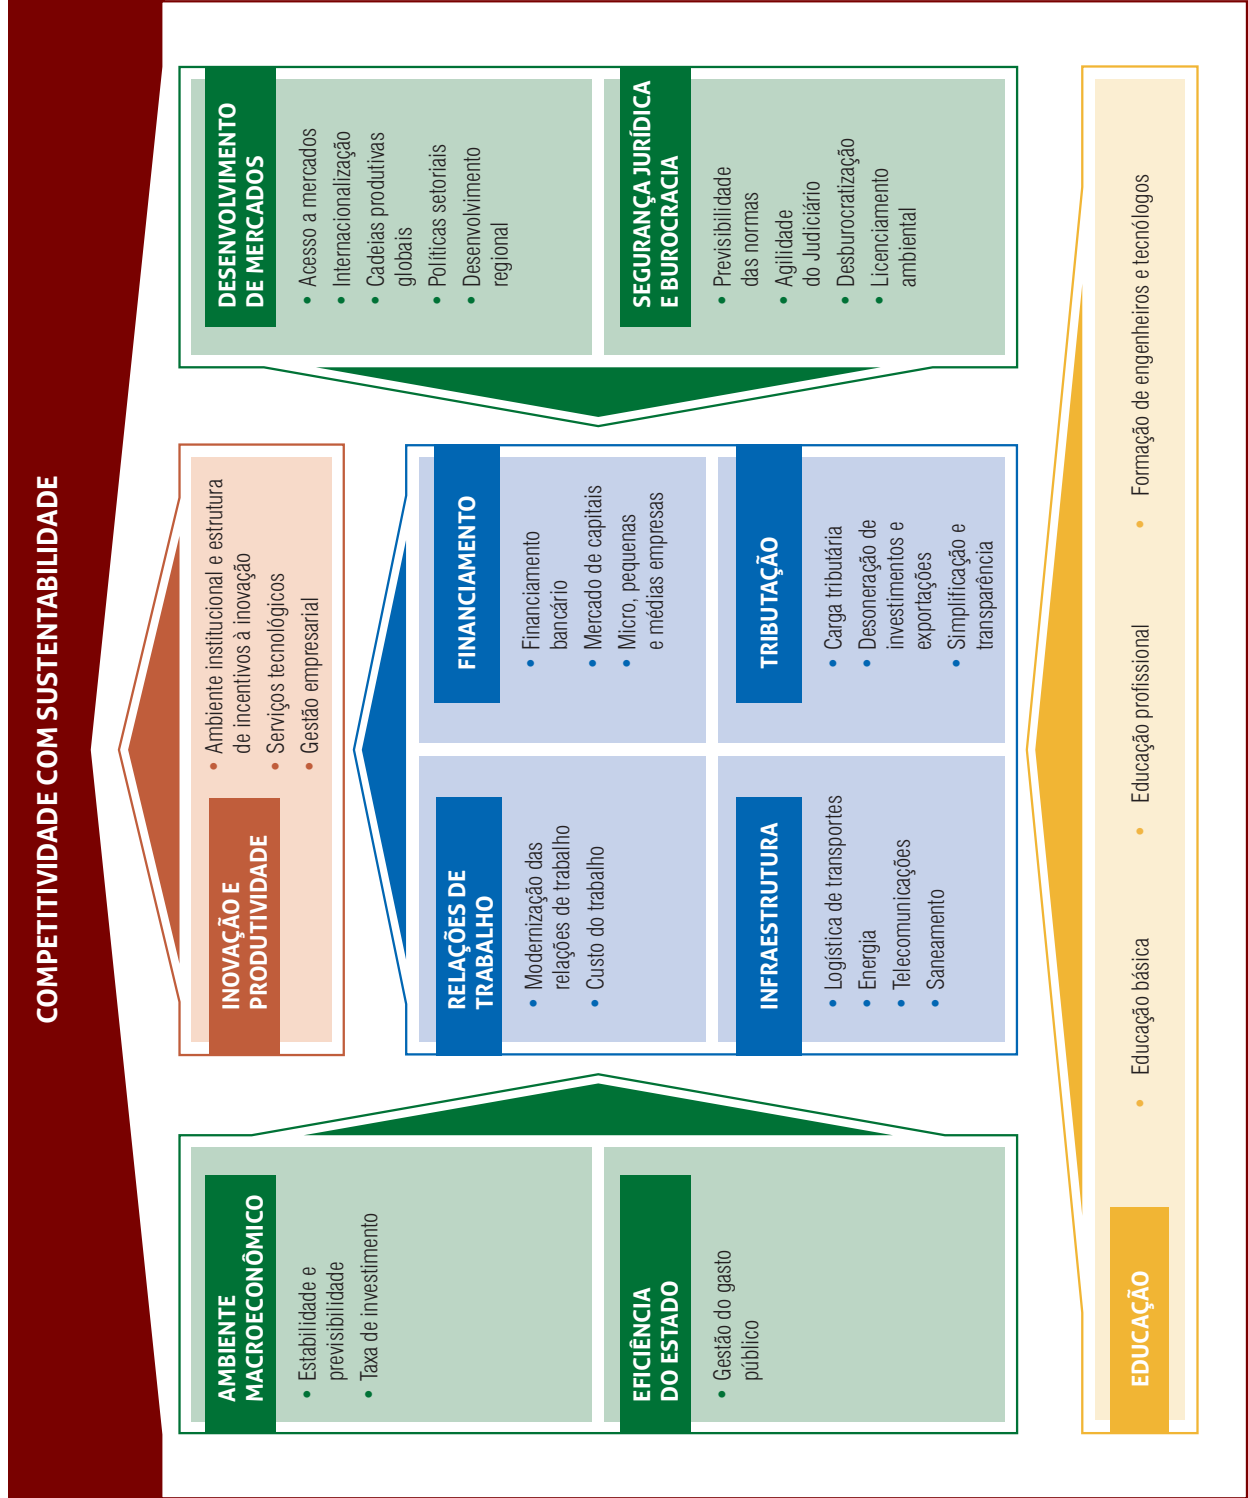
COMPETITIVIDADE COM SUSTENTABILIDADE

AMBIENTE MACROECONÔMICO
- Estabilidade e previsibilidade
- Taxa de investimento

EFICIÊNCIA DO ESTADO
- Gestão do gasto público

INOVAÇÃO E PRODUTIVIDADE
- Ambiente institucional e estrutura de incentivos à inovação
- Serviços tecnológicos
- Gestão empresarial

RELAÇÕES DE TRABALHO
- Modernização das relações de trabalho
- Custo do trabalho

FINANCIAMENTO
- Financiamento bancário
- Mercado de capitais
- Micro, pequenas e médias empresas

INFRAESTRUTURA
- Logística de transportes
- Energia
- Telecomunicações
- Saneamento

TRIBUTAÇÃO
- Carga tributária
- Desoneração de investimentos e exportações
- Simplificação e transparência

DESENVOLVIMENTO DE MERCADOS
- Acesso a mercados
- Internacionalização
- Cadeias produtivas globais
- Políticas setoriais
- Desenvolvimento regional

SEGURANÇA JURÍDICA E BUROCRACIA
- Previsibilidade das normas
- Agilidade do Judiciário
- Desburocratização
- Licenciamento ambiental

EDUCAÇÃO
- Educação básica
- Educação profissional
- Formação de engenheiros e tecnólogos